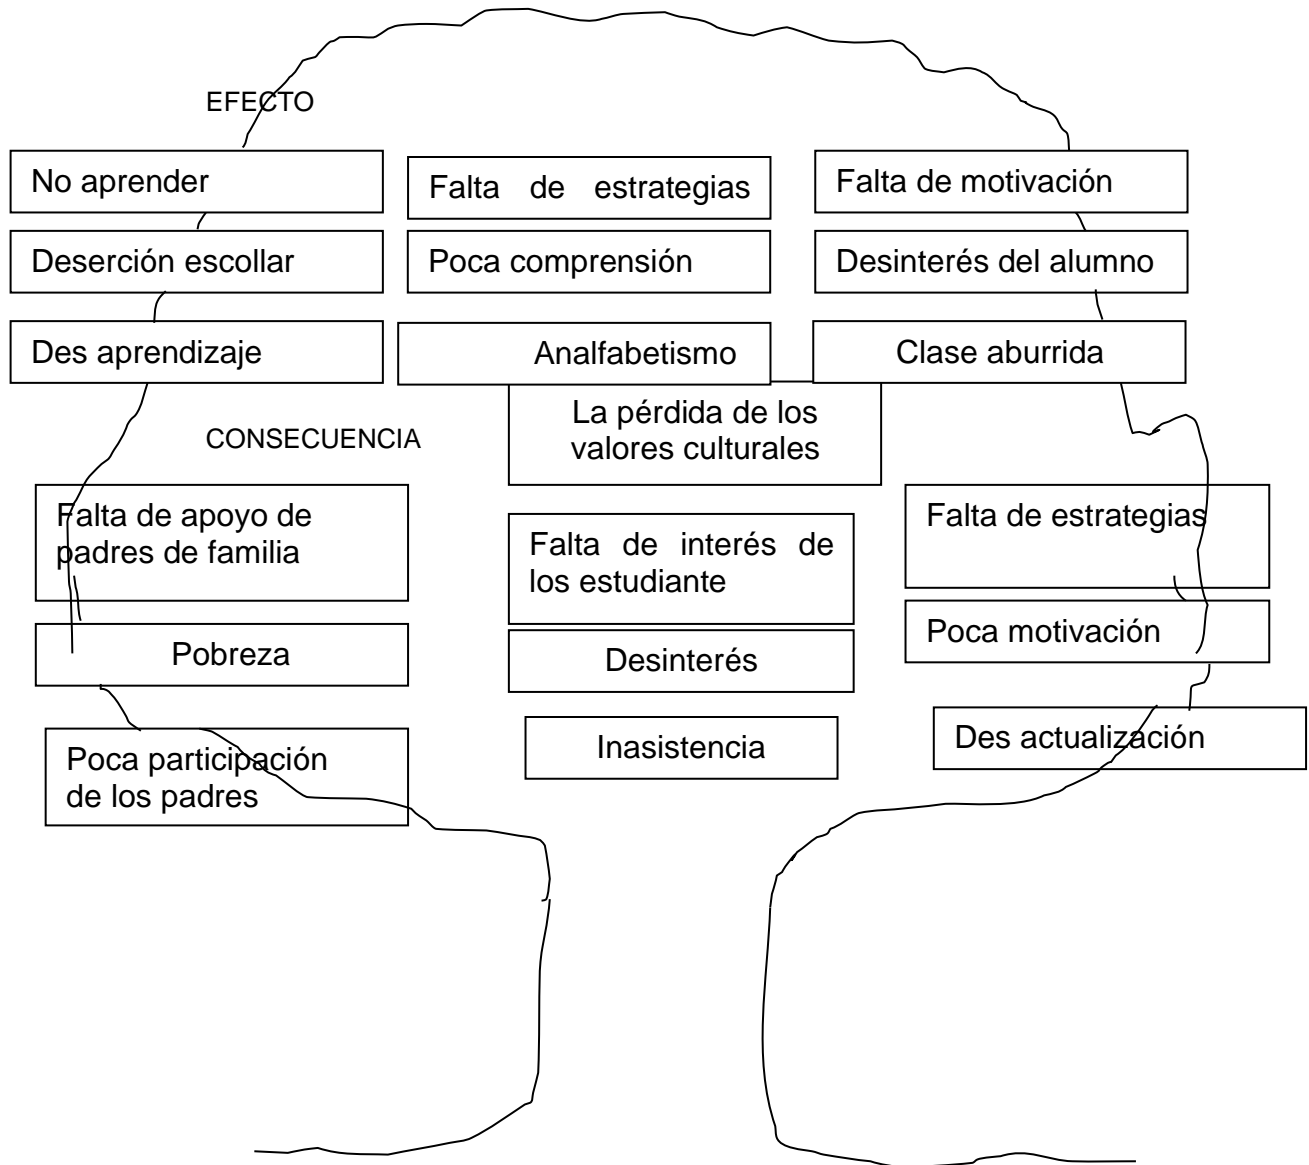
EFECTO

No aprender

Falta de estrategias

Falta de motivación

Deserción escollar

Poca comprensión

Desinterés del alumno

Des aprendizaje

Analfabetismo

Clase aburrida

La pérdida de los valores culturales

CONSECUENCIA

Falta de apoyo de padres de familia

Falta de interés de los estudiante

Falta de estrategias

Poca motivación

Pobreza

Desinterés

Des actualización

Poca participación de los padres

Inasistencia